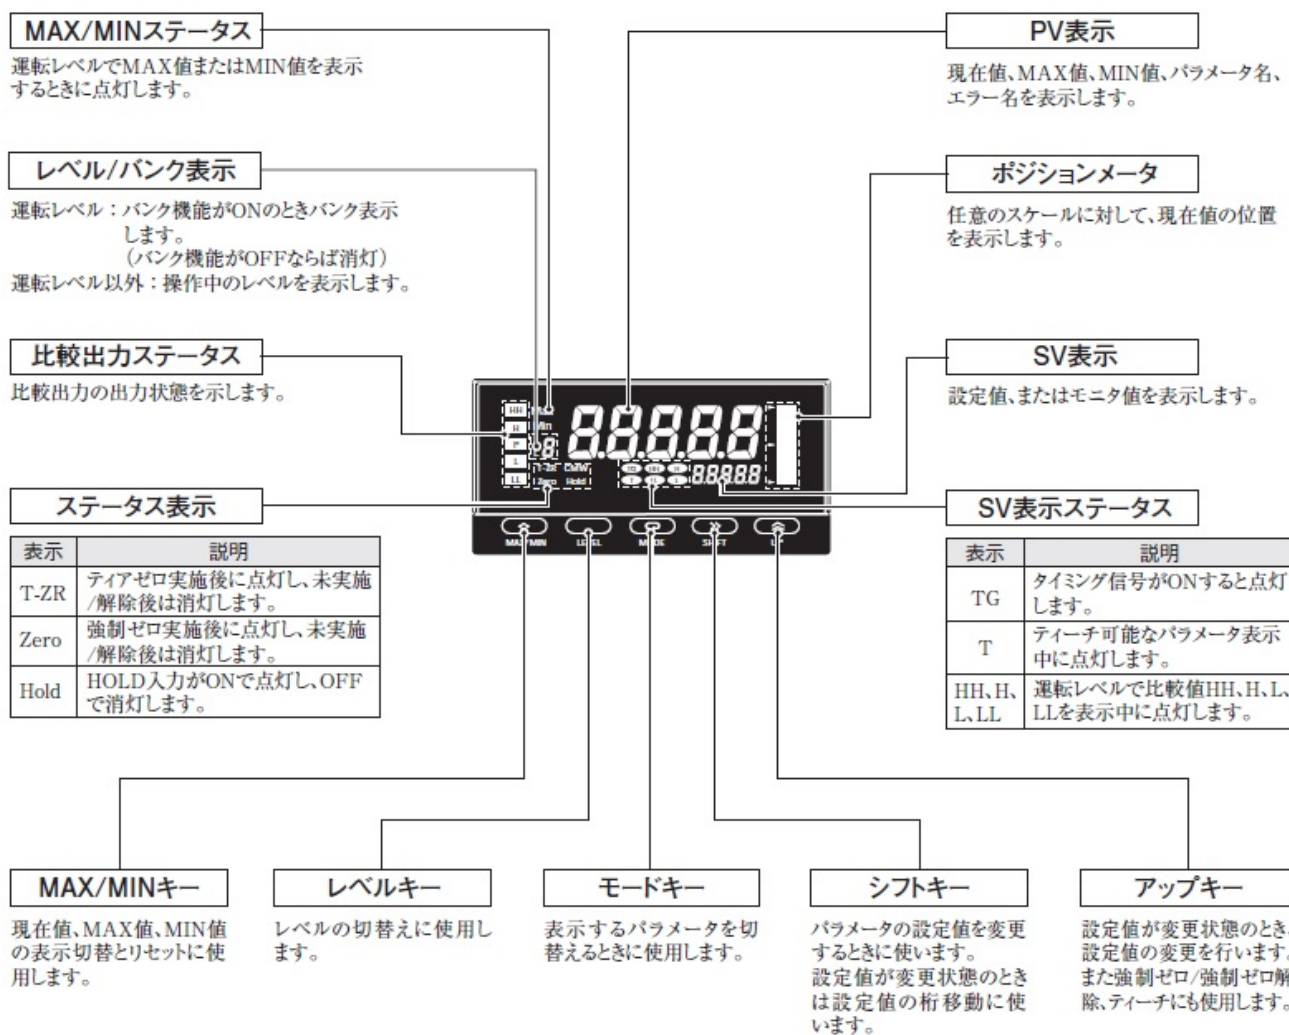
MAX/MINステータス

運転レベルでMAX値またはMIN値を表示するときに点灯します。

レベル/バンク表示

運転レベル：バンク機能がONのときバンク表示します。
（バンク機能がOFFならば消灯）
運転レベル以外：操作中のレベルを表示します。

比較出力ステータス

比較出力の出力状態を示します。

ステータス表示

| 表示 | 説明 |
|---|---|
| T-ZR | ティアゼロ実施後に点灯し、未実施/解除後は消灯します。 |
| Zero | 強制ゼロ実施後に点灯し、未実施/解除後は消灯します。 |
| Hold | HOLD入力がONで点灯し、OFFで消灯します。 |

PV表示

現在値、MAX値、MIN値、パラメータ名、エラー名を表示します。

ポジションメータ

任意のスケールに対して、現在値の位置を表示します。

SV表示

設定値、またはモニタ値を表示します。

SV表示ステータス

| 表示 | 説明 |
|---|---|
| TG | タイミング信号がONすると点灯します。 |
| T | ティーチ可能なパラメータ表示中に点灯します。 |
| HH、H、L、LL | 運転レベルで比較値HH、H、L、LLを表示中に点灯します。 |

HH H P L LL Max Min T-ZR Zero Hold 8.8.8.8.8. 8.8.8.8.8. TG HH H T L LL

MAX/MIN LEVEL MODE SHIFT UP

MAX/MINキー

現在値、MAX値、MIN値の表示切替とリセットに使用します。

レベルキー

レベルの切替えに使用します。

モードキー

表示するパラメータを切替えるときに使用します。

シフトキー

パラメータの設定値を変更するときに使います。
設定値が変更状態のときは設定値の桁移動に使います。

アップキー

設定値が変更状態のとき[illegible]設定値の変更を行います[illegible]また強制ゼロ/強制ゼロ解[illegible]除、ティーチにも使用します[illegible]